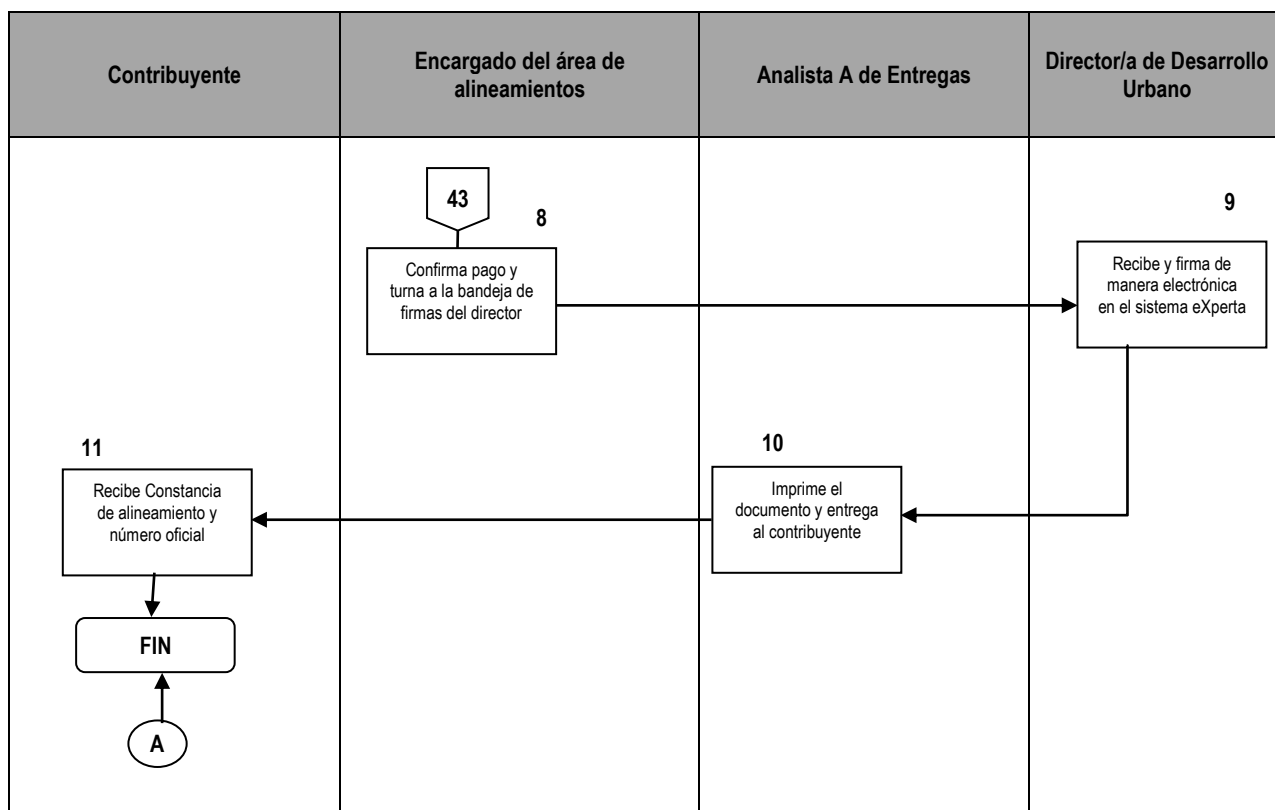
| Contribuyente | Encargado del área de alineamientos | Analista A de Entregas | Director/a de Desarrollo Urbano |
|---|---|---|---|

43

8

Confirma pago y turna a la bandeja de firmas del director

9

Recibe y firma de manera electrónica en el sistema eXperta

10

Imprime el documento y entrega al contribuyente

11

Recibe Constancia de alineamiento y número oficial

FIN

A